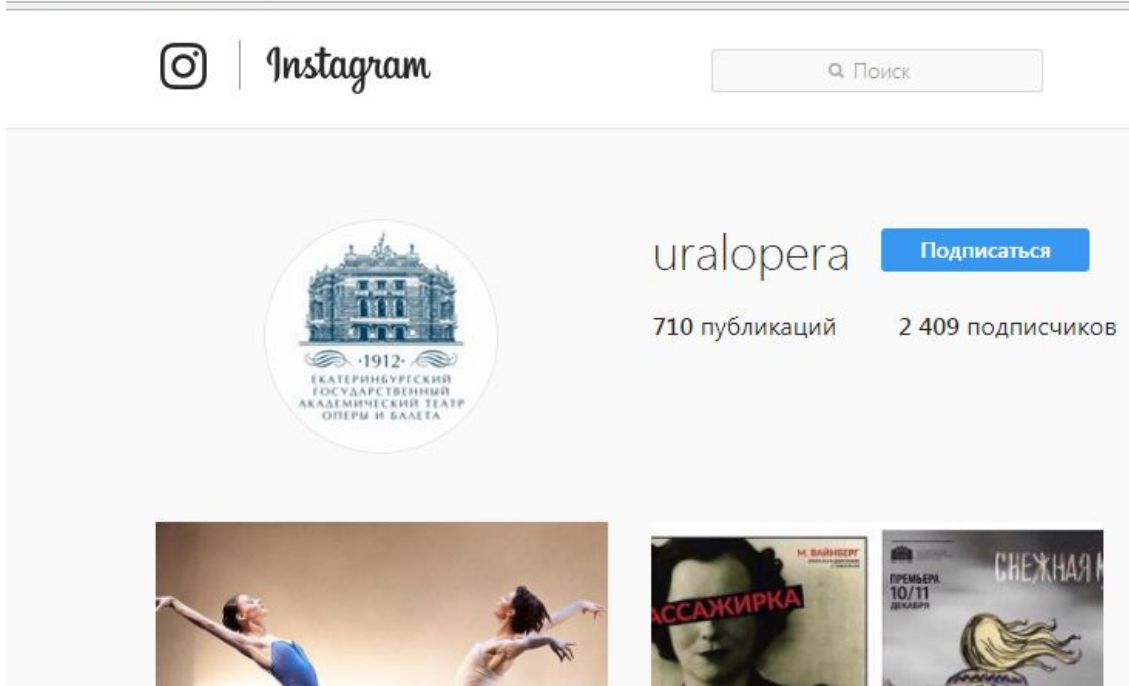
Instagram

Поиск

uralopera

Подписаться

710 публикаций 2 409 подписчиков

·1912·
ЕКАТЕРИНБУРГСКИЙ ГОСУДАРСТВЕННЫЙ АКАДЕМИЧЕСКИЙ ТЕАТР ОПЕРЫ И БАЛЕТА

М. ВАЙНБЕРГ

АССАЖИРКА

ПРЕМЬЕРА 10/11 ДЕКАБРЯ

СНЕЖНАЯ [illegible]